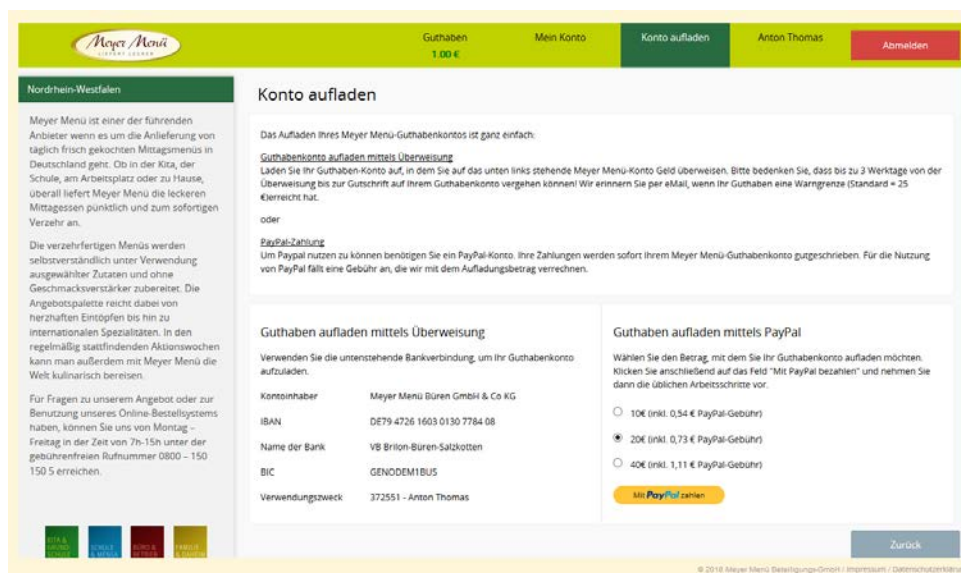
Meyer Menü
LIEFERT LECKER

Guthaben
1,00 €

Mein Konto

Konto aufladen

Anton Thomas

Abmelden

Nordrhein-Westfalen

Meyer Menü ist einer der führenden Anbieter wenn es um die Anlieferung von täglich frisch gekochten Mittagsmenüs in Deutschland geht. Ob in der Kita, der Schule, am Arbeitsplatz oder zu Hause, überall liefert Meyer Menü die leckeren Mittagessen pünktlich und zum sofortigen Verzehr an.

Die verzehrfertigen Menüs werden selbstverständlich unter Verwendung ausgewählter Zutaten und ohne Geschmacksverstärker zubereitet. Die Angebotspalette reicht dabei von herzhaften Eintöpfen bis hin zu internationalen Spezialitäten. In den regelmäßig stattfindenden Aktionswochen kann man außerdem mit Meyer Menü die Welt kulinarisch bereisen.

Für Fragen zu unserem Angebot oder zur Benutzung unseres Online-Bestellsystems haben, können Sie uns von Montag – Freitag in der Zeit von 7h-15h unter der gebührenfreien Rufnummer 0800 – 150 150 5 erreichen.

KITA & GRUNDSCHULE

SCHULE & MENSA

BÜRO & BETRIEB

FAMILIE & SENIOREN

Konto aufladen

Das Aufladen Ihres Meyer Menü-Guthabenkontos ist ganz einfach:

Guthabenkonto aufladen mittels Überweisung
Laden Sie Ihr Guthaben-Konto auf, in dem Sie auf das unten links stehende Meyer Menü-Konto Geld überweisen. Bitte bedenken Sie, dass bis zu 3 Werktage von der Überweisung bis zur Gutschrift auf Ihrem Guthabenkonto vergehen können! Wir erinnern Sie per eMail, wenn Ihr Guthaben eine Warngrenze (Standard = 25 €)erreicht hat.

oder

PayPal-Zahlung
Um Paypal nutzen zu können benötigen Sie ein PayPal-Konto. Ihre Zahlungen werden sofort Ihrem Meyer Menü-Guthabenkonto gutgeschrieben. Für die Nutzung von PayPal fällt eine Gebühr an, die wir mit dem Aufladungsbetrag verrechnen.

Guthaben aufladen mittels Überweisung

Verwenden Sie die untenstehende Bankverbindung, um Ihr Guthabenkonto aufzuladen.

| Kontoinhaber | Meyer Menü Büren GmbH & Co KG |
|---|---|
| IBAN | DE79 4726 1603 0130 7784 08 |
| Name der Bank | VB Brilon-Büren-Salzkotten |
| BIC | GENODEM1BUS |
| Verwendungszweck | 372551 - Anton Thomas |

Guthaben aufladen mittels PayPal

Wählen Sie den Betrag, mit dem Sie Ihr Guthabenkonto aufladen möchten. Klicken Sie anschließend auf das Feld "Mit PayPal bezahlen" und nehmen Sie dann die üblichen Arbeitsschritte vor.

10€ (inkl. 0,54 € PayPal-Gebühr)

20€ (inkl. 0,73 € PayPal-Gebühr)

40€ (inkl. 1,11 € PayPal-Gebühr)

Mit PayPal zahlen

Zurück

© 2018 Meyer Menü Bestellungs-GmbH / Impressum / Datenschutzerklärung